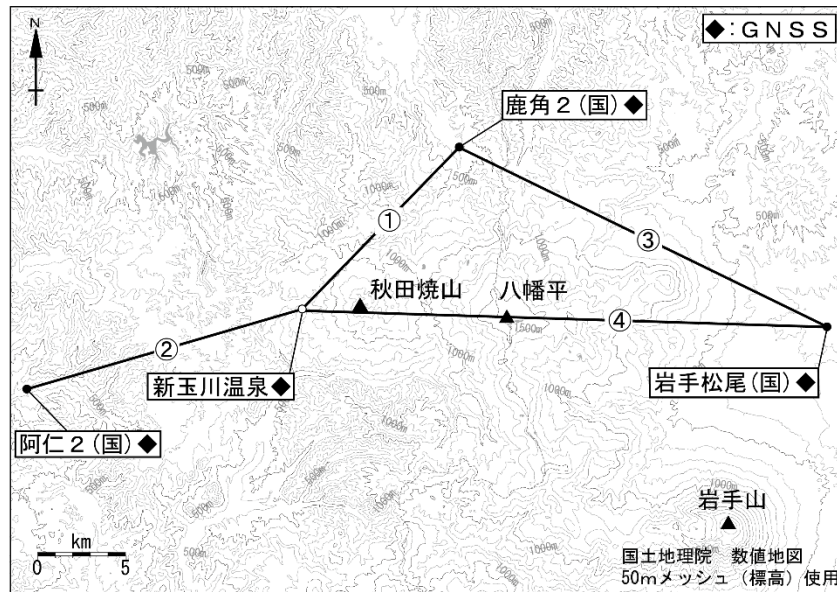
N

◆：GNSS

鹿角２（国）◆

①

③

秋田焼山

八幡平

②

④

新玉川温泉◆

岩手松尾（国）◆

阿仁２（国）◆

岩手山

km
0 5

国土地理院 数値地図
50mメッシュ（標高）使用

500m
500m
500m
500m
1000m
1000m
1000m
1500m
1500m
1000m
1000m
1000m
1000m
500m
500m
500m
1000m
1000m